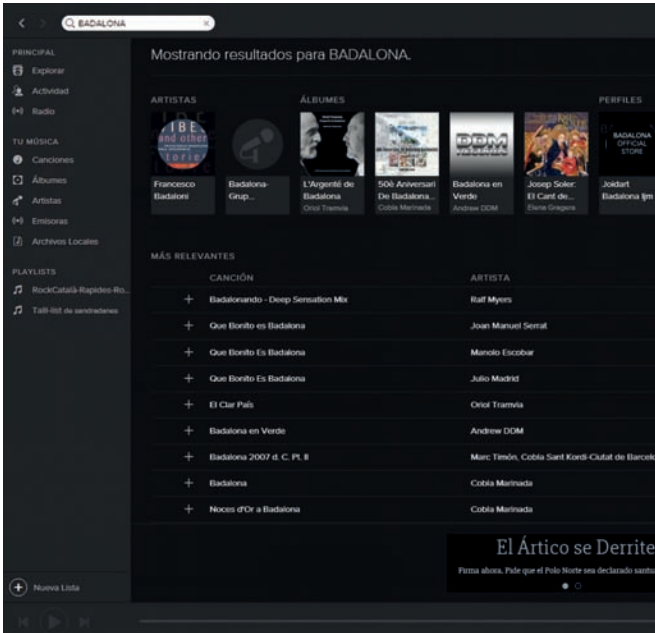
BADALONA

PRINCIPAL
Explorar
Actividad
Radio

TU MÚSICA
Canciones
Álbumes
Artistas
Emisoras
Archivos Locales

PLAYLISTS
RockCatalà-Rapides-Ro...
Talli-list de sandradenes

Nueva Lista

Mostrando resultados para BADALONA.

ARTISTAS

Francesco Badaloni

Badalona-Grup...

ÁLBUMES

L'Argenté de Badalona
Oriol Tramvia

50è Aniversari De Badalona...
Cobla Marinada

Badalona en Verde
Andrew DDM

Josep Soler: El Cant de...
Elena Gragera

PERFILES

Joidart Badalona Ijm

MÁS RELEVANTES

| CANCIÓN | ARTISTA |
|---|---|
| Badalonando - Deep Sensation Mix | Ralf Myers |
| Que Bonito es Badalona | Joan Manuel Serrat |
| Que Bonito Es Badalona | Manolo Escobar |
| Que Bonito Es Badalona | Julio Madrid |
| El Clar País | Oriol Tramvia |
| Badalona en Verde | Andrew DDM |
| Badalona 2007 d. C. Pt. II | Marc Timón, Cobla Sant Kordi-Ciutat de Barcelo |
| Badalona | Cobla Marinada |
| Noces d'Or a Badalona | Cobla Marinada |

El Ártico se Derrite
Firma ahora. Pide que el Polo Norte sea declarado santu